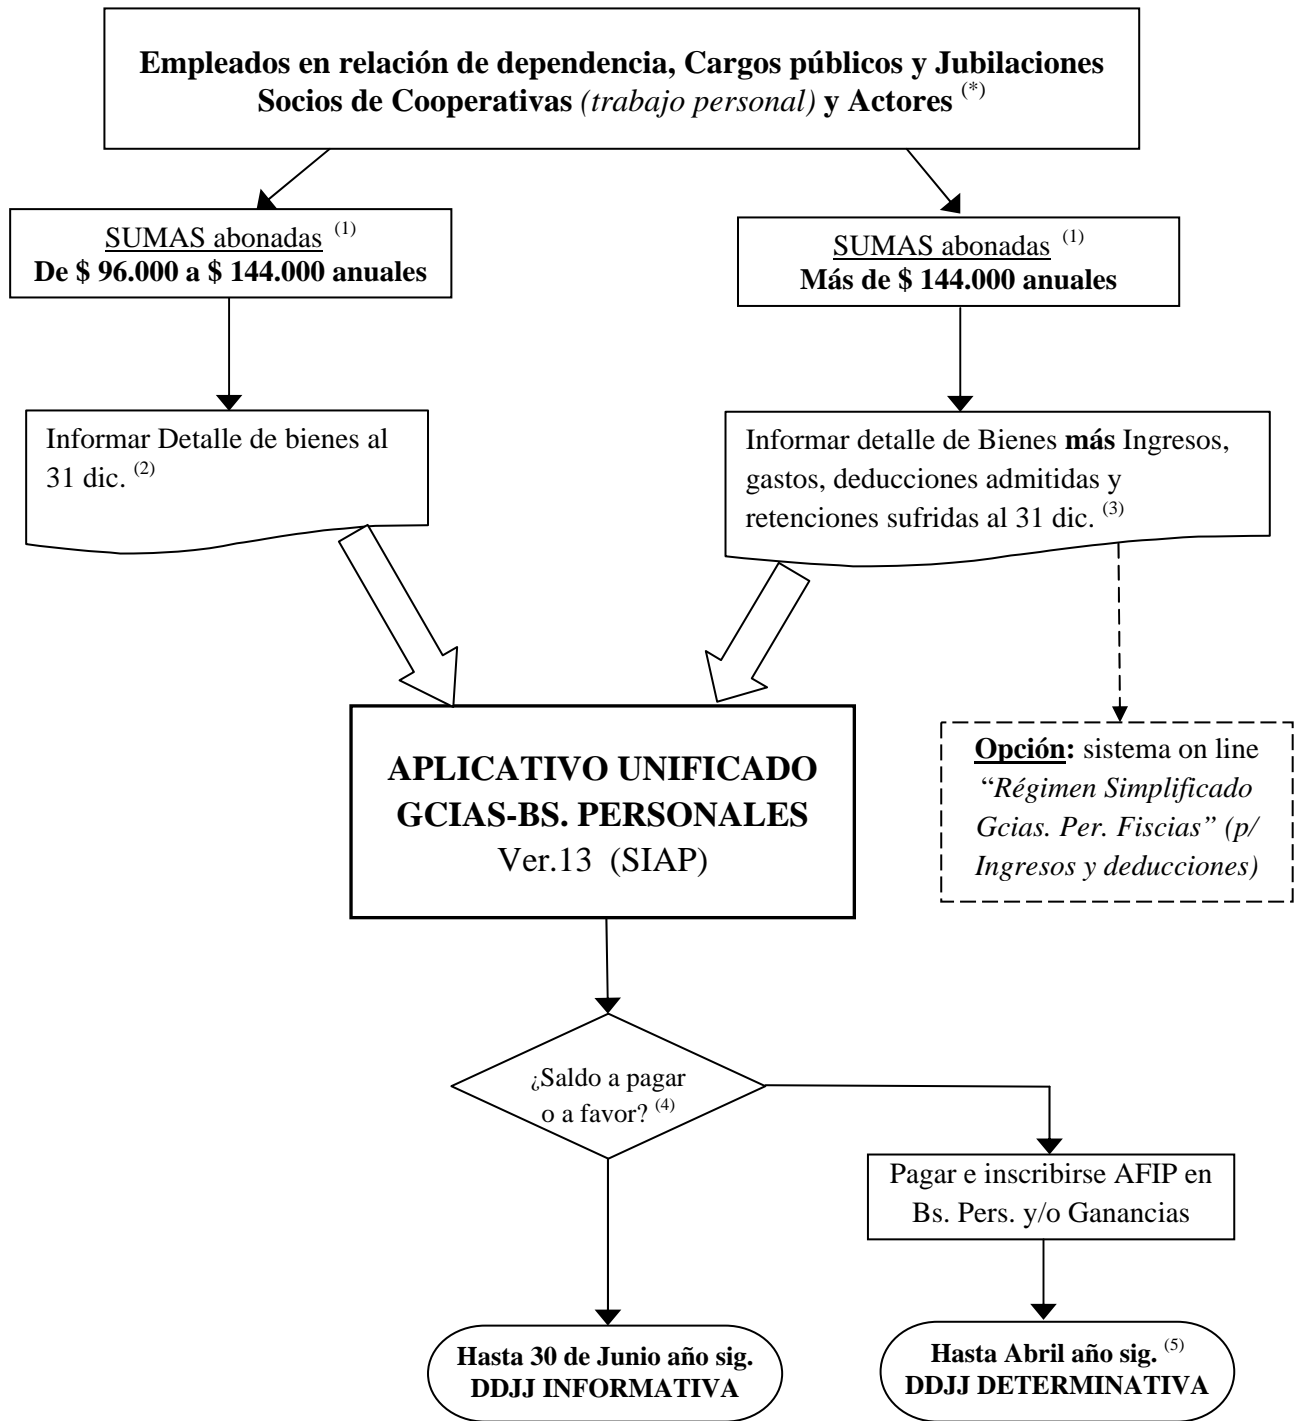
**Empleados en relación de dependencia, Cargos públicos y Jubilaciones Socios de Cooperativas** *(trabajo personal)* **y Actores** $^{(*)}$

SUMAS abonadas $^{(1)}$
**De \$ 96.000 a \$ 144.000 anuales**

SUMAS abonadas $^{(1)}$
**Más de \$ 144.000 anuales**

Informar Detalle de bienes al 31 dic. $^{(2)}$

Informar detalle de Bienes **más** Ingresos, gastos, deducciones admitidas y retenciones sufridas al 31 dic. $^{(3)}$

**APLICATIVO UNIFICADO GCIAS-BS. PERSONALES**
Ver.13 (SIAP)

**Opción:** sistema on line *"Régimen Simplificado Gcias. Per. Fiscias" (p/ Ingresos y deducciones)*

¿Saldo a pagar o a favor? $^{(4)}$

Pagar e inscribirse AFIP en Bs. Pers. y/o Ganancias

**Hasta 30 de Junio año sig.**
**DDJJ INFORMATIVA**

**Hasta Abril año sig.** $^{(5)}$
**DDJJ DETERMINATIVA**